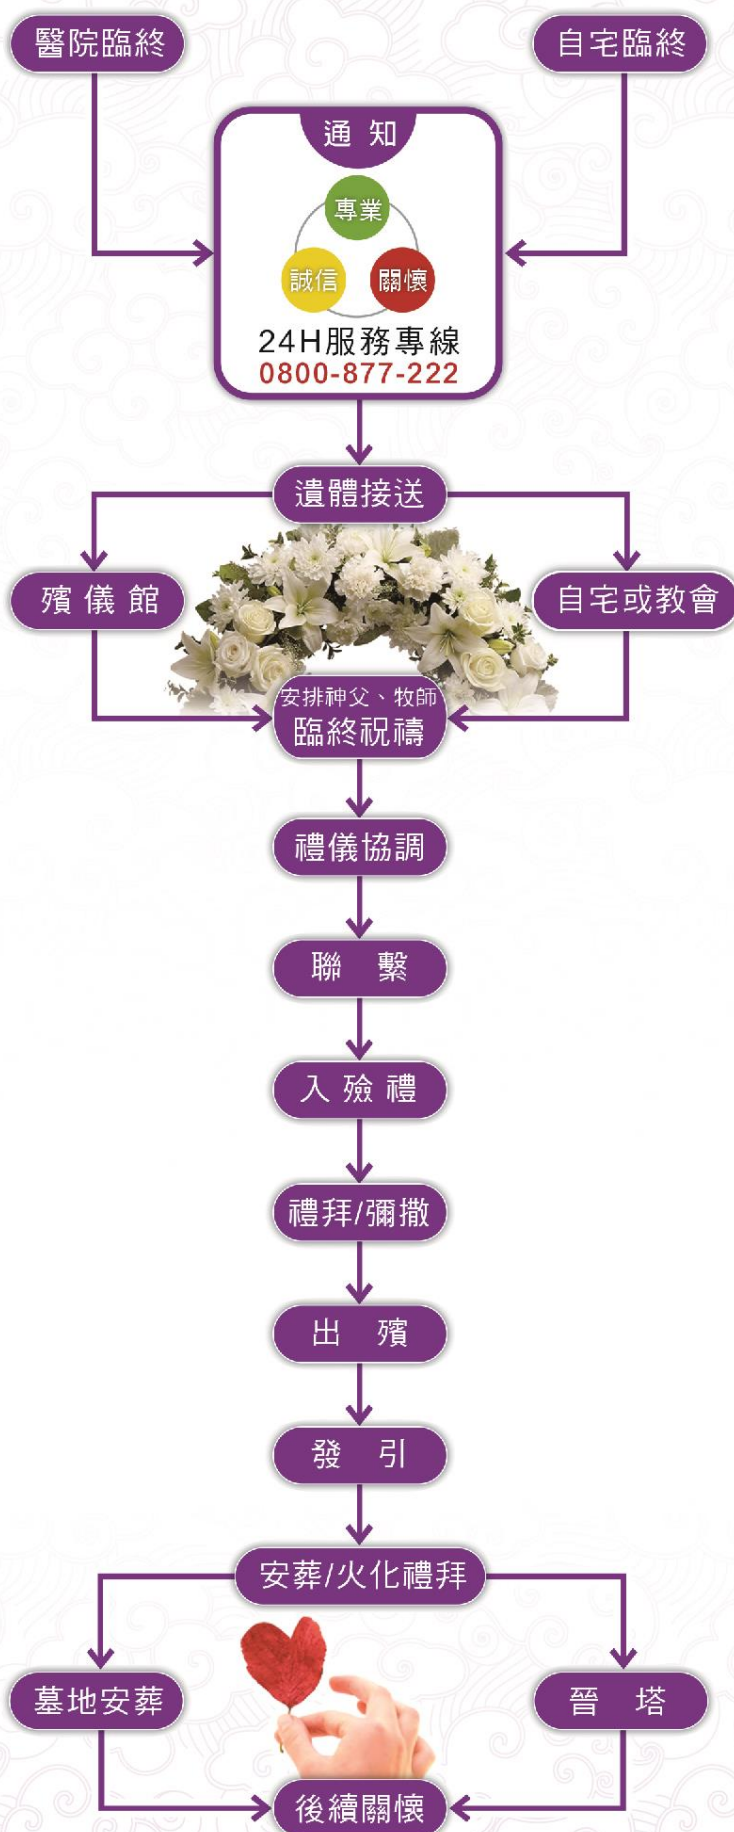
醫院臨終

自宅臨終

通 知

專業

誠信

關懷

24H服務專線
0800-877-222

遺體接送

殯 儀 館

自宅或教會

安排神父、牧師
臨終祝禱

禮儀協調

聯 繫

入 殮 禮

禮拜/彌撒

出 殯

發 引

安葬/火化禮拜

墓地安葬

晉 塔

後續關懷